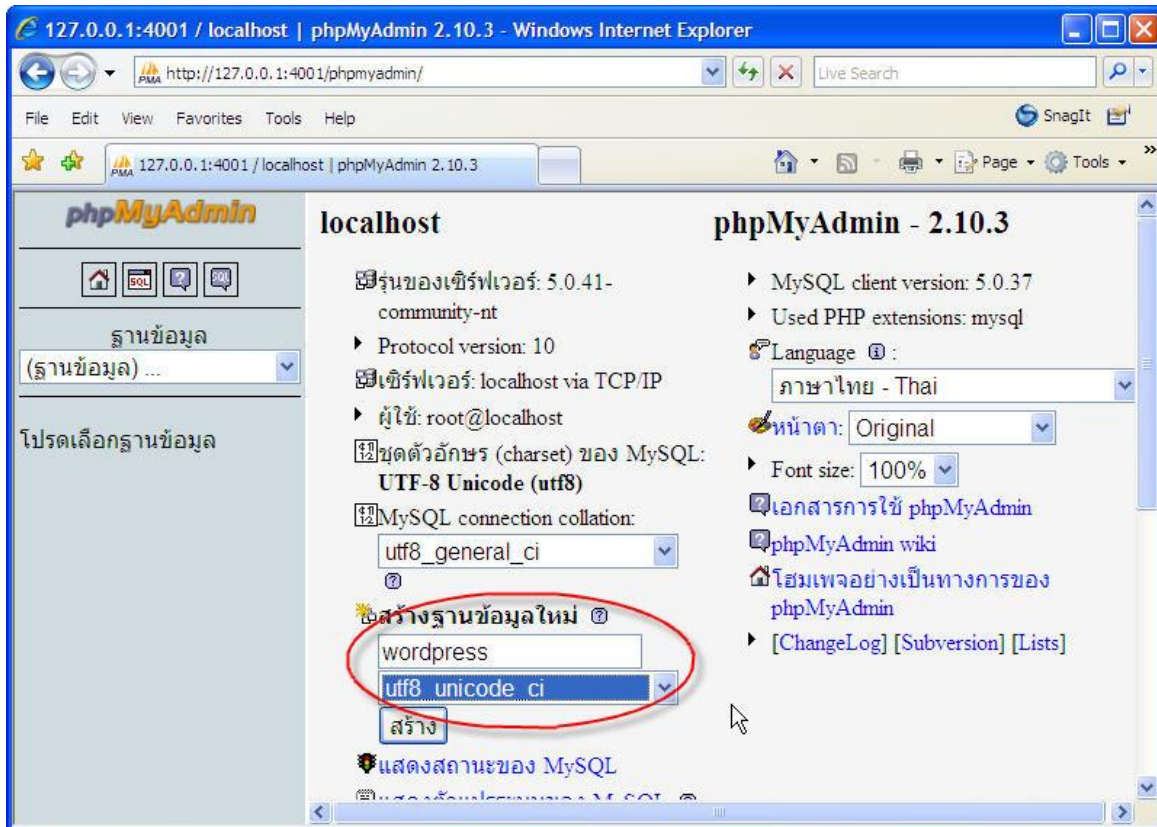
127.0.0.1:4001 / localhost | phpMyAdmin 2.10.3 - Windows Internet Explorer

http://127.0.0.1:4001/phpmyadmin/

Live Search

File Edit View Favorites Tools Help

SnagIt

127.0.0.1:4001 / localhost | phpMyAdmin 2.10.3

Page Tools

phpMyAdmin

ฐานข้อมูล

(ฐานข้อมูล) ...

โปรดเลือกฐานข้อมูล

localhost

รุ่นของเซิร์ฟเวอร์: 5.0.41-community-nt

Protocol version: 10

เซิร์ฟเวอร์: localhost via TCP/IP

ผู้ใช้: root@localhost

ชุดตัวอักษร (charset) ของ MySQL: UTF-8 Unicode (utf8)

MySQL connection collation:

utf8_general_ci

สร้างฐานข้อมูลใหม่

wordpress

utf8_unicode_ci

สร้าง

แสดงสถานะของ MySQL

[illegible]

phpMyAdmin - 2.10.3

MySQL client version: 5.0.37

Used PHP extensions: mysql

Language :

ภาษาไทย - Thai

หน้าตา: Original

Font size: 100%

เอกสารการใช้ phpMyAdmin

phpMyAdmin wiki

โฮมเพจอย่างเป็นทางการของ phpMyAdmin

[ChangeLog] [Subversion] [Lists]